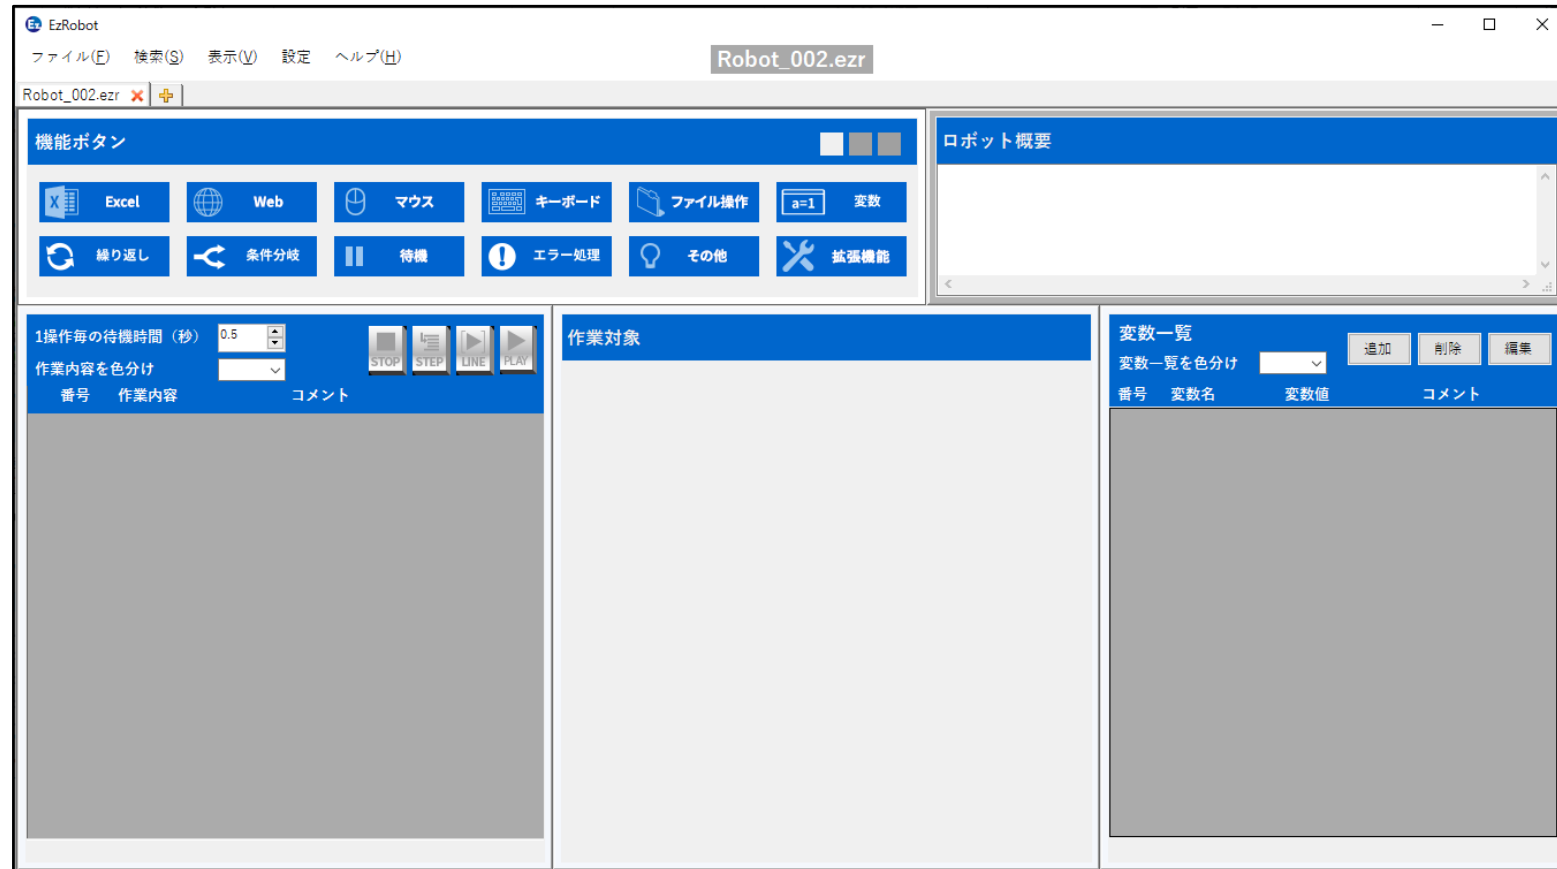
EzRobot

ファイル(F) 検索(S) 表示(V) 設定 ヘルプ(H)

Robot_002.ezr

Robot_002.ezr

機能ボタン

Excel
Web
マウス
キーボード
ファイル操作
a=1
変数
繰り返し
条件分岐
待機
エラー処理
その他
拡張機能

ロボット概要

1操作毎の待機時間（秒） 0.5
作業内容を色分け
STOP STEP LINE PLAY
番号 作業内容 コメント

作業対象

変数一覧
追加 削除 編集
変数一覧を色分け
番号 変数名 変数値 コメント